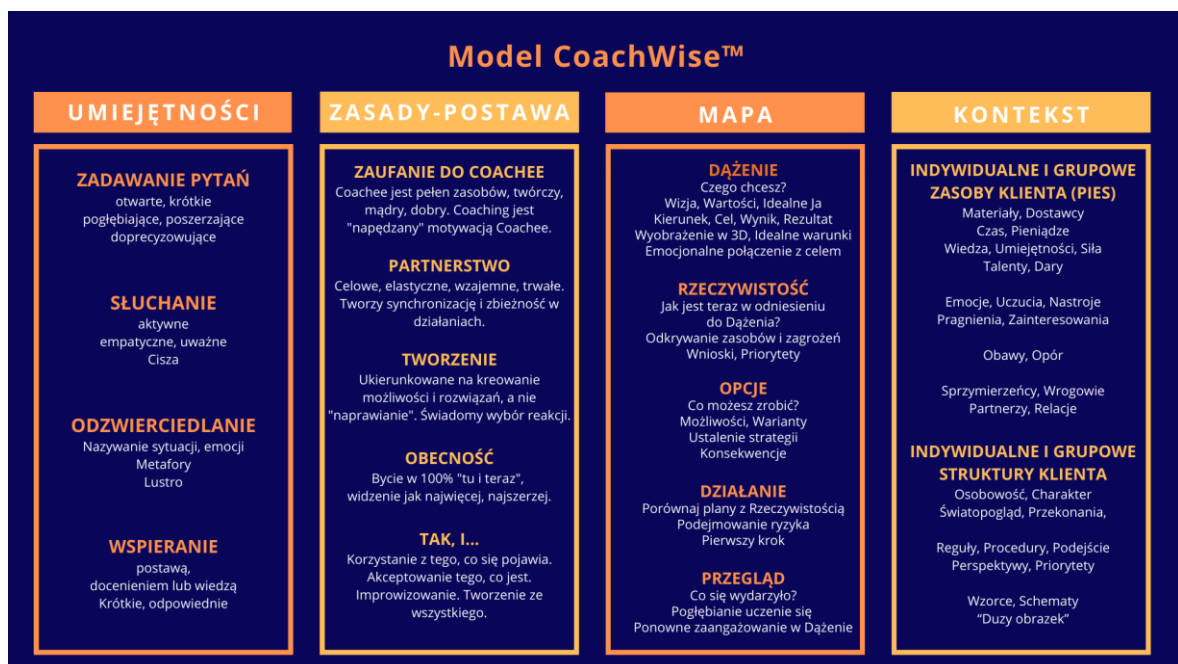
Model CoachWise™

UMIEJĘTNOŚCI

ZADAWANIE PYTAŃ
otwarte, krótkie
pogłębiające, poszerzające
doprecyzowujące

SŁUCHANIE
aktywne
empatyczne, uważne
Cisza

ODZWIERCIEDLANIE
Nazywanie sytuacji, emocji
Metafory
Lustro

WSPIERANIE
postawą,
docenieniem lub wiedzą
Krótkie, odpowiednie

ZASADY-POSTAWA

ZAUFANIE DO COACHEE
Coachee jest pełen zasobów, twórczy, mądry, dobry. Coaching jest "napędzany" motywacją Coachee.

PARTNERSTWO
Celowe, elastyczne, wzajemne, trwałe. Tworzy synchronizację i zbieżność w działaniach.

TWORZENIE
Ukierunkowane na kreowanie możliwości i rozwiązań, a nie "naprawianie". Świadomy wybór reakcji.

OBECNOŚĆ
Bycie w 100% "tu i teraz", widzenie jak najwięcej, najszerzej.

TAK, I...
Korzystanie z tego, co się pojawia. Akceptowanie tego, co jest. Improwizowanie. Tworzenie ze wszystkiego.

MAPA

DĄŻENIE
Czego chcesz?
Wizja, Wartości, Idealne Ja
Kierunek, Cel, Wynik, Rezultat
Wyobrażenie w 3D, Idealne warunki
Emocjonalne połączenie z celem

RZECZYWISTOŚĆ
Jak jest teraz w odniesieniu do Dążenia?
Odkrywanie zasobów i zagrożeń
Wnioski, Priorytety

OPCJE
Co możesz zrobić?
Możliwości, Warianty
Ustalenie strategii
Konsekwencje

DZIAŁANIE
Porównaj plany z Rzeczywistością
Podejmowanie ryzyka
Pierwszy krok

PRZEGLĄD
Co się wydarzyło?
Pogłębianie uczenie się
Ponowne zaangażowanie w Dążenie

KONTEKST

INDYWIDUALNE I GRUPOWE ZASOBY KLIENTA (PIES)
Materiały, Dostawcy
Czas, Pieniądze
Wiedza, Umiejętności, Siła
Talenty, Dary

Emocje, Uczucia, Nastroje
Pragnienia, Zainteresowania

Obawy, Opór

Sprzymierzeńcy, Wrogowie
Partnerzy, Relacje

INDYWIDUALNE I GRUPOWE STRUKTURY KLIENTA
Osobowość, Charakter
Światopogląd, Przekonania,

Reguły, Procedury, Podejście
Perspektywy, Priorytety

Wzorce, Schematy
"Duzy obrazek"